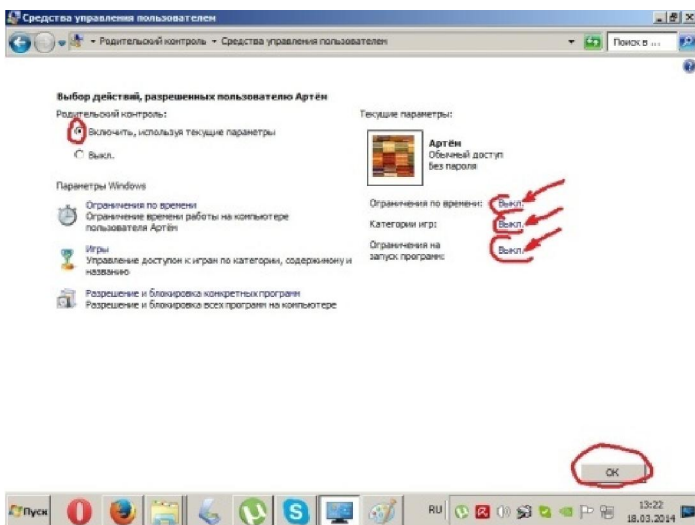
Средства управления пользователем

Родительский контроль • Средства управления пользователем

Поиск в ...

Выбор действий, разрешенных пользователю Артём

Родительский контроль:

Включить, используя текущие параметры

Выкл.

Параметры Windows

Ограничения по времени
Ограничение времени работы на компьютере пользователя Артём

Игры
Управление доступом к играм по категории, содержимому и названию

Разрешение и блокировка конкретных программ
Разрешение и блокировка всех программ на компьютере

Текущие параметры:

Артём
Обычный доступ
Без пароля

Ограничения по времени: Выкл.

Категории игр: Выкл.

Ограничения на запуск программ: Выкл.

ОК

Пуск

RU

13:22
18.03.2014